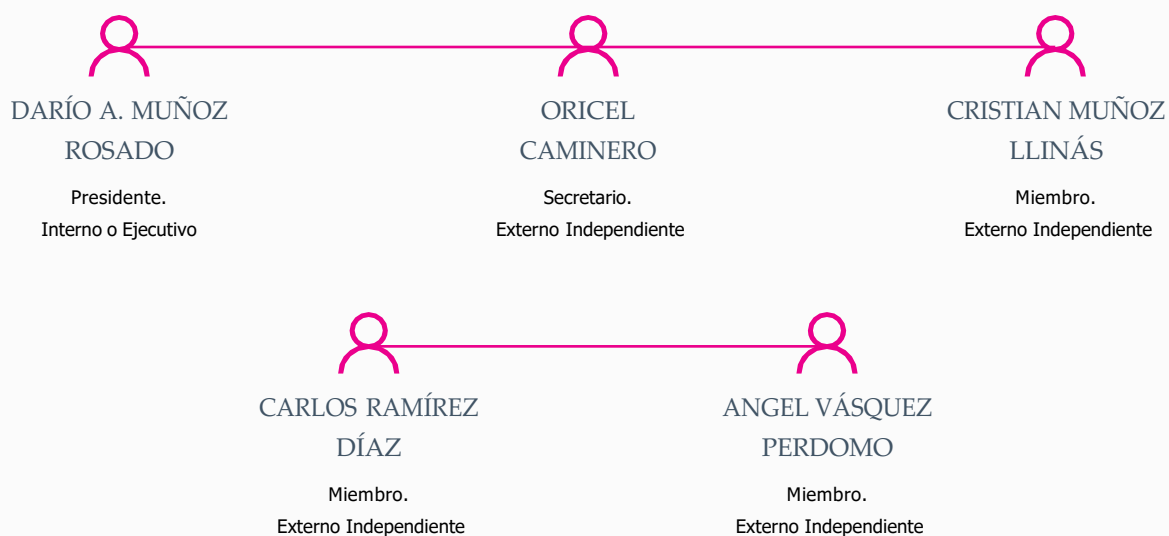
DARÍO A. MUÑOZ ROSADO

Presidente.
Interno o Ejecutivo

ORICEL CAMINERO

Secretario.
Externo Independiente

CRISTIAN MUÑOZ LLINÁS

Miembro.
Externo Independiente

CARLOS RAMÍREZ DÍAZ

Miembro.
Externo Independiente

ANGEL VÁSQUEZ PERDOMO

Miembro.
Externo Independiente